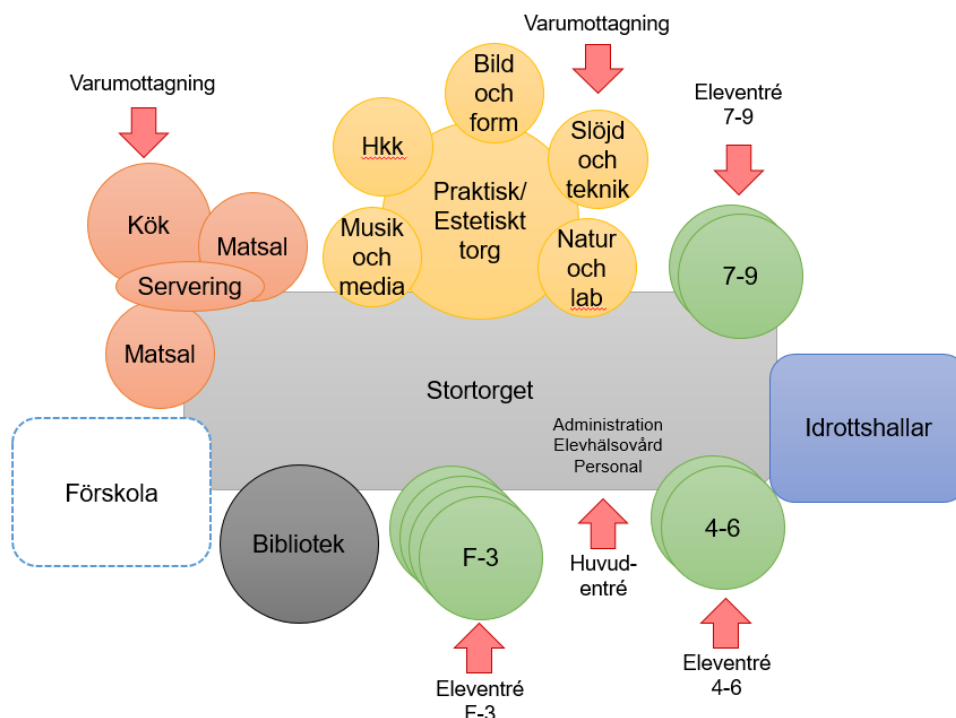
Varumottagning

Kök

Matsal

Servering

Matsal

Varumottagning

Bild och form

Hkk

Slöjd och teknik

Praktisk/ Estetiskt torg

Musik och media

Natur och lab

Eleventré 7-9

7-9

Stortorget

Administration Elevhälsovård Personal

Idrottshallar

Förskola

Bibliotek

F-3

Huvud-entré

4-6

Eleventré 4-6

Eleventré F-3